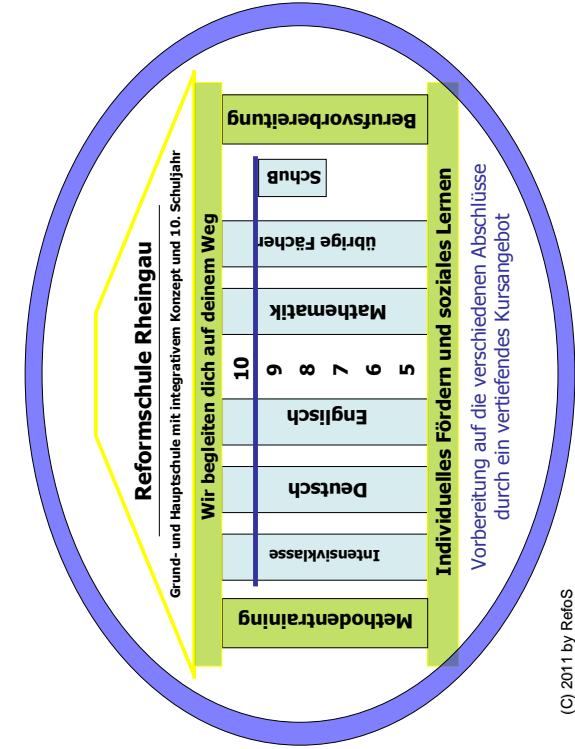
Reformschule Rheingau

Grund- und Hauptschule mit integrativem Konzept und 10. Schuljahr

Wir begleiten dich auf deinem Weg

Methodentraining

Intensivklasse

Deutsch

Englisch

10
9
8
7
6
5

Mathematik

übrige Fächer

SchuB

Berufsvorbereitung

Individuelles Fördern und soziales Lernen

Vorbereitung auf die verschiedenen Abschlüsse durch ein vertiefendes Kursangebot

(C) 2011 by RefoS